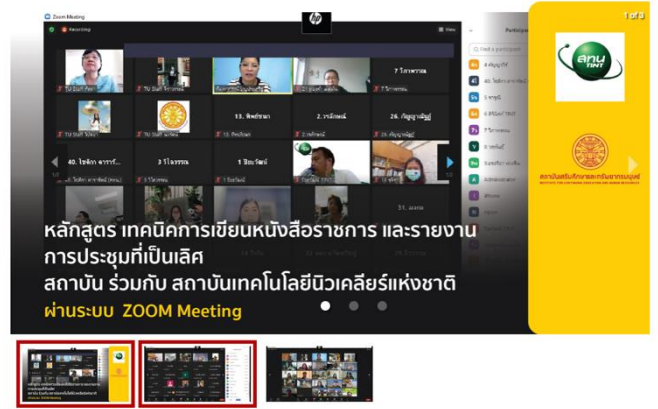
Zoom Meeting

Recording

View

1 of 3

Participants

7 โกวาทาน

13. พิศร์ชนก

26. กัญญาณัฐ

40. ไชษิต

3 โกวาทาน

1 ปิยะรัตน์

31. มยุรี

สทน
TINT

สถาบันเสริมศึกษาและทรัพยากรมนุษย์

หลักสูตร เทคนิคการเขียนหนังสือราชการ และรายงานการประชุมที่เป็นเลิศ
สถาบัน ร่วมกับ สถาบันเทคโนโลยีนิวเคลียร์แห่งชาติ
ผ่านระบบ ZOOM Meeting